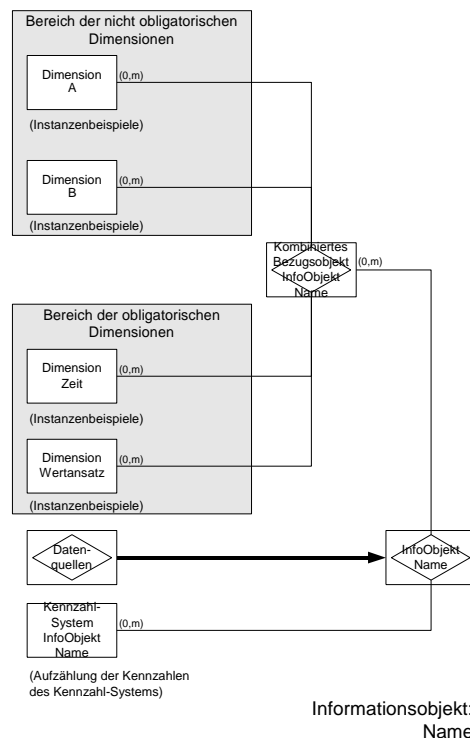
Bereich der nicht obligatorischen Dimensionen

Dimension A

(0,m)

(Instanzenbeispiele)

Dimension B

(0,m)

(Instanzenbeispiele)

Kombiniertes Bezugsobjekt InfoObjekt Name

(0,m)

Bereich der obligatorischen Dimensionen

Dimension Zeit

(0,m)

(Instanzenbeispiele)

Dimension Wertansatz

(0,m)

(Instanzenbeispiele)

Datenquellen

InfoObjekt Name

Kennzahl-System InfoObjekt Name

(0,m)

(Aufzählung der Kennzahlen des Kennzahl-Systems)

Informationsobjekt: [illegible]
Name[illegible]